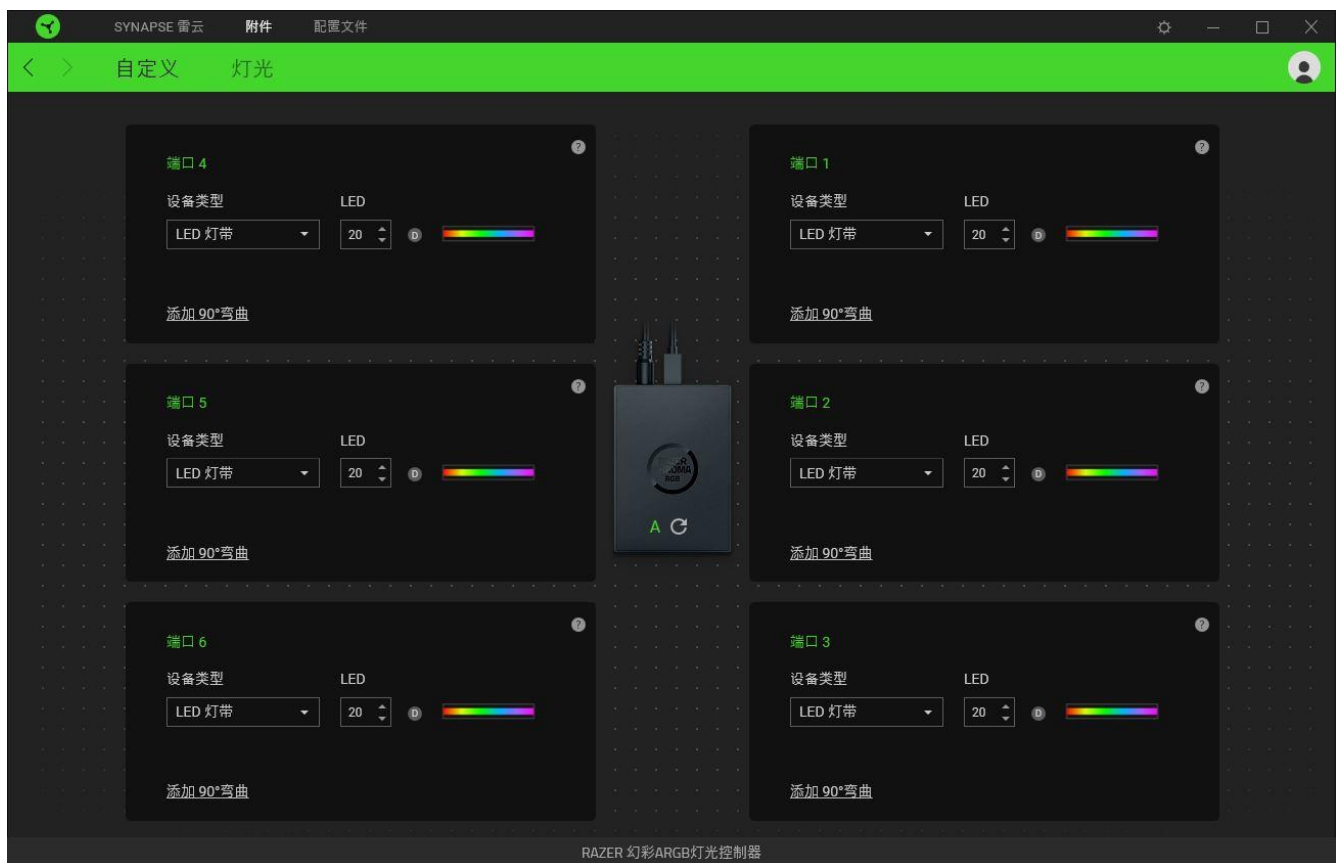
SYNAPSE 雷云 附件 配置文件

自定义 灯光

端口 4
设备类型 LED
LED 灯带 20 D
添加 90°弯曲

端口 1
设备类型 LED
LED 灯带 20 D
添加 90°弯曲

端口 5
设备类型 LED
LED 灯带 20 D
添加 90°弯曲

A

端口 2
设备类型 LED
LED 灯带 20 D
添加 90°弯曲

端口 6
设备类型 LED
LED 灯带 20 D
添加 90°弯曲

端口 3
设备类型 LED
LED 灯带 20 D
添加 90°弯曲

RAZER 幻彩ARGB灯光控制器